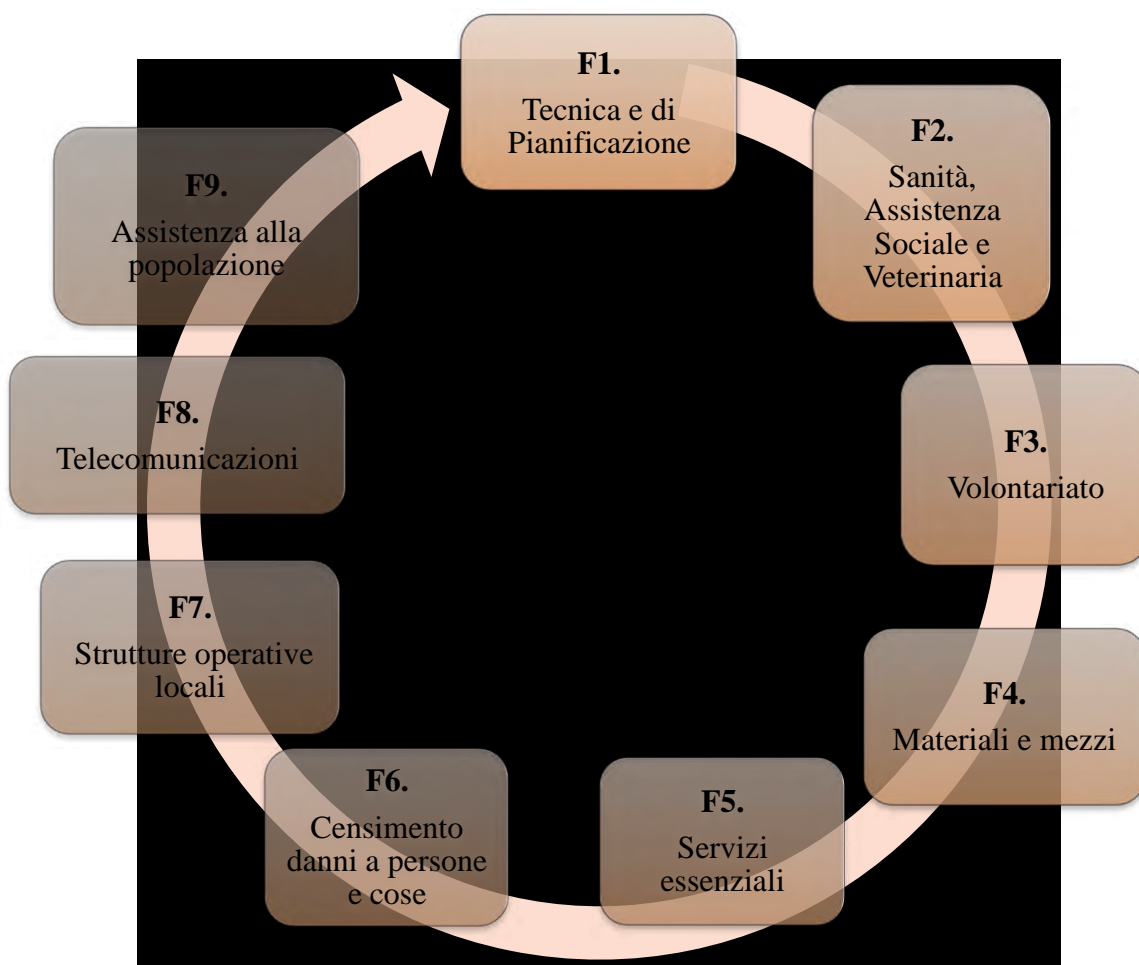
**F1.**
Tecnica e di Pianificazione

**F2.**
Sanità, Assistenza Sociale e Veterinaria

**F3.**
Volontariato

**F4.**
Materiali e mezzi

**F5.**
Servizi essenziali

**F6.**
Censimento danni a persone e cose

**F7.**
Strutture operative locali

**F8.**
Telecomunicazioni

**F9.**
Assistenza alla popolazione